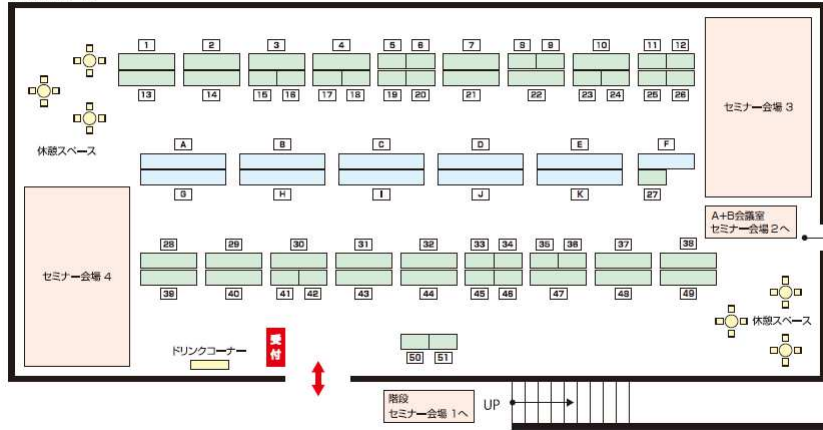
1 2 3 4 5 6 7 8 9 10 11 12

13 14 15 16 17 18 19 20 21 22 23 24 25 26

休憩スペース

セミナー会場 3

A B C D E F

G H I J K 27

A+B会議室
セミナー会場 2へ

28 29 30 31 32 33 34 35 36 37 38

39 40 41 42 43 44 45 46 47 48 49

セミナー会場 4

休憩スペース

ドリンクコーナー

受付

50 51

階段
セミナー会場 1へ

UP